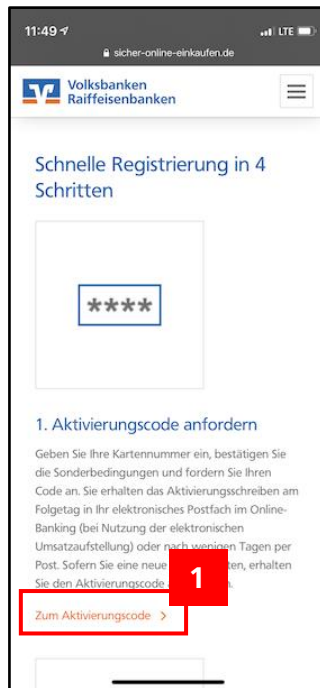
11:49
LTE
sicher-online-einkaufen.de

Volksbanken
Raiffeisenbanken

Schnelle Registrierung in 4 Schritten

****

1. Aktivierungscode anfordern

Geben Sie Ihre Kartennummer ein, bestätigen Sie die Sonderbedingungen und fordern Sie Ihren Code an. Sie erhalten das Aktivierungsschreiben am Folgetag in Ihr elektronisches Postfach im Online-Banking (bei Nutzung der elektronischen Umsatzaufstellung) oder nach wenigen Tagen per Post. Sofern Sie eine neue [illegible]ten, erhalten Sie den Aktivierungscode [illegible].

1

Zum Aktivierungscode ›